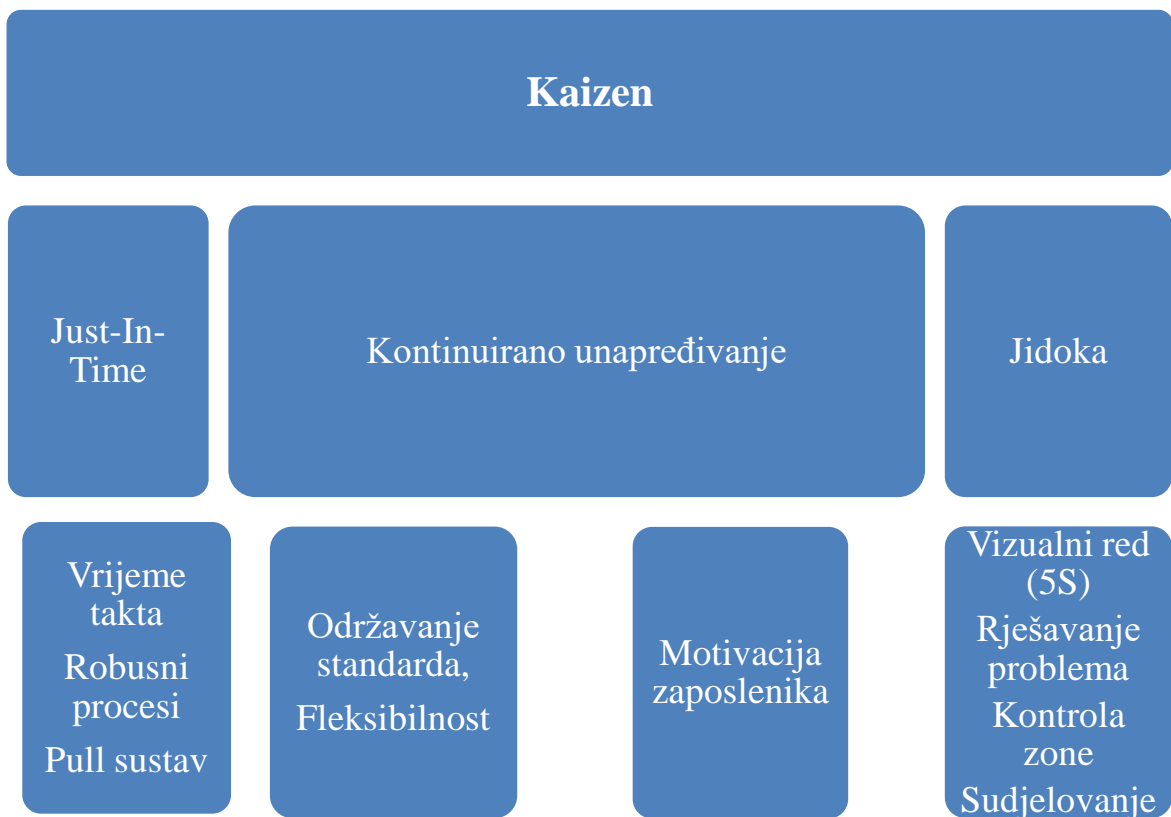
Kaizen

Just-In-Time

Kontinuirano unapređivanje

Jidoka

Vrijeme takta

Robusni procesi

Pull sustav

Održavanje standarda,

Fleksibilnost

Motivacija zaposlenika

Vizualni red (5S)

Rješavanje problema

Kontrola zone

Sudjelovanje